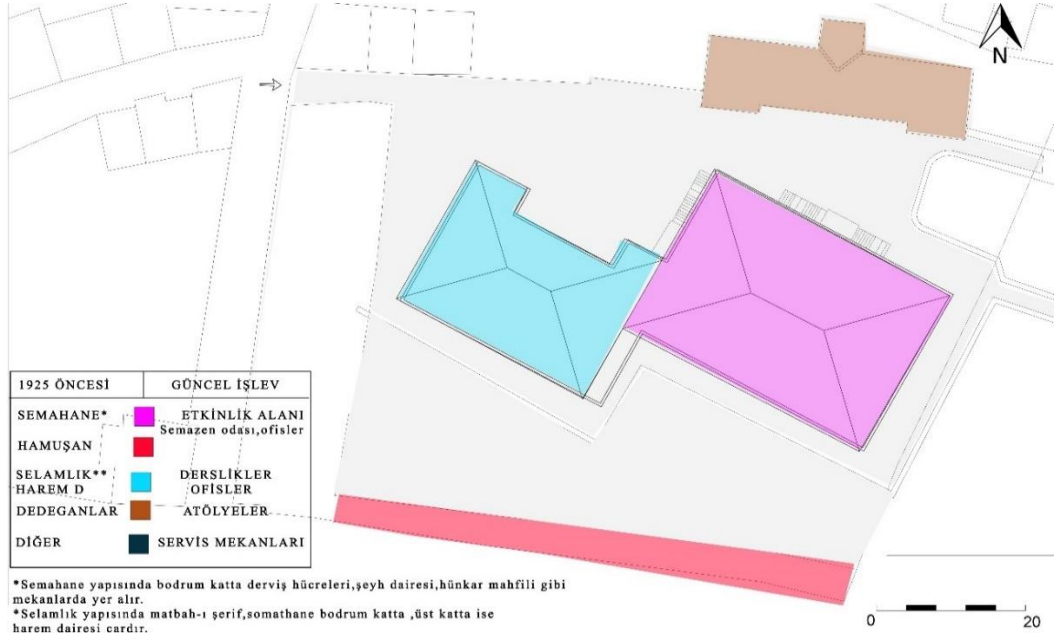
N

| 1925 ÖNCESİ | GÜNCEL İŞLEV |
|---|---|
| SEMAHANE* | ETKİNLİK ALANI Semazen odası,ofisler |
| HAMUŞAN | |
| SELAMLIK** HAREM D | DERSLİKLER OFİSLER |
| DEDEGANLAR | ATÖLYELER |
| DİĞER | SERVİS MEKANLARI |

*Semahane yapısında bodrum katta derviş hücreleri,şeyh dairesi,hünkar mahfili gibi mekanlarda yer alır.
*Selamlık yapısında matbah-ı şerif,somathane bodrum katta ,üst katta ise harem dairesi cardır.

0 20